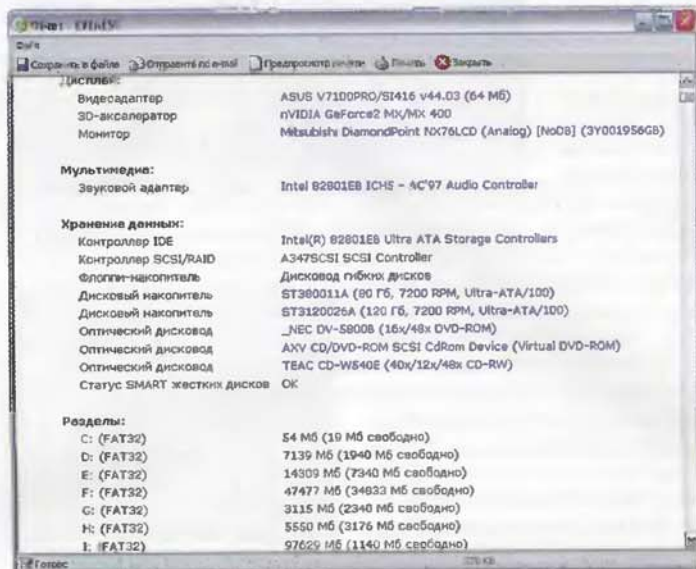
Отчет - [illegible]

Файл

Сохранить в файле Отправить по e-mail Предпросмотр печати Печать Закрыть

Дисплей:

| | |
|---|---|
| Видеоадаптер | ASUS V7100PRO/SI416 v44.03 (64 Мб) |
| 3D-акселератор | nVIDIA GeForce2 MX/MX 400 |
| Монитор | Mitsubishi DiamondPoint NX76LCD (Analog) [NoDB] (3Y001956GB) |

Мультимедиа:

| | |
|---|---|
| Звуковой адаптер | Intel 82801EB ICH5 - AC'97 Audio Controller |

Хранение данных:

| | |
|---|---|
| Контроллер IDE | Intel(R) 82801EB Ultra ATA Storage Controllers |
| Контроллер SCSI/RAID | A347SCSI SCSI Controller |
| Флоппи-накопитель | Дисковод гибких дисков |
| Дисковый накопитель | ST380011A (80 Гб, 7200 RPM, Ultra-ATA/100) |
| Дисковый накопитель | ST3120026A (120 Гб, 7200 RPM, Ultra-ATA/100) |
| Оптический дисковод | _NEC DV-5800B (16x/48x DVD-ROM) |
| Оптический дисковод | AXV CD/DVD-ROM SCSI CdRom Device (Virtual DVD-ROM) |
| Оптический дисковод | TEAC CD-W540E (40x/12x/48x CD-RW) |
| Статус SMART жестких дисков | OK |

Разделы:

| | |
|---|---|
| C: (FAT32) | 54 Мб (19 Мб свободно) |
| D: (FAT32) | 7139 Мб (1940 Мб свободно) |
| E: (FAT32) | 14309 Мб (7340 Мб свободно) |
| F: (FAT32) | 47477 Мб (34833 Мб свободно) |
| G: (FAT32) | 3115 Мб (2340 Мб свободно) |
| H: (FAT32) | 5550 Мб (3176 Мб свободно) |
| I: (FAT32) | 97629 Мб (1140 Мб свободно) |

Готово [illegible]